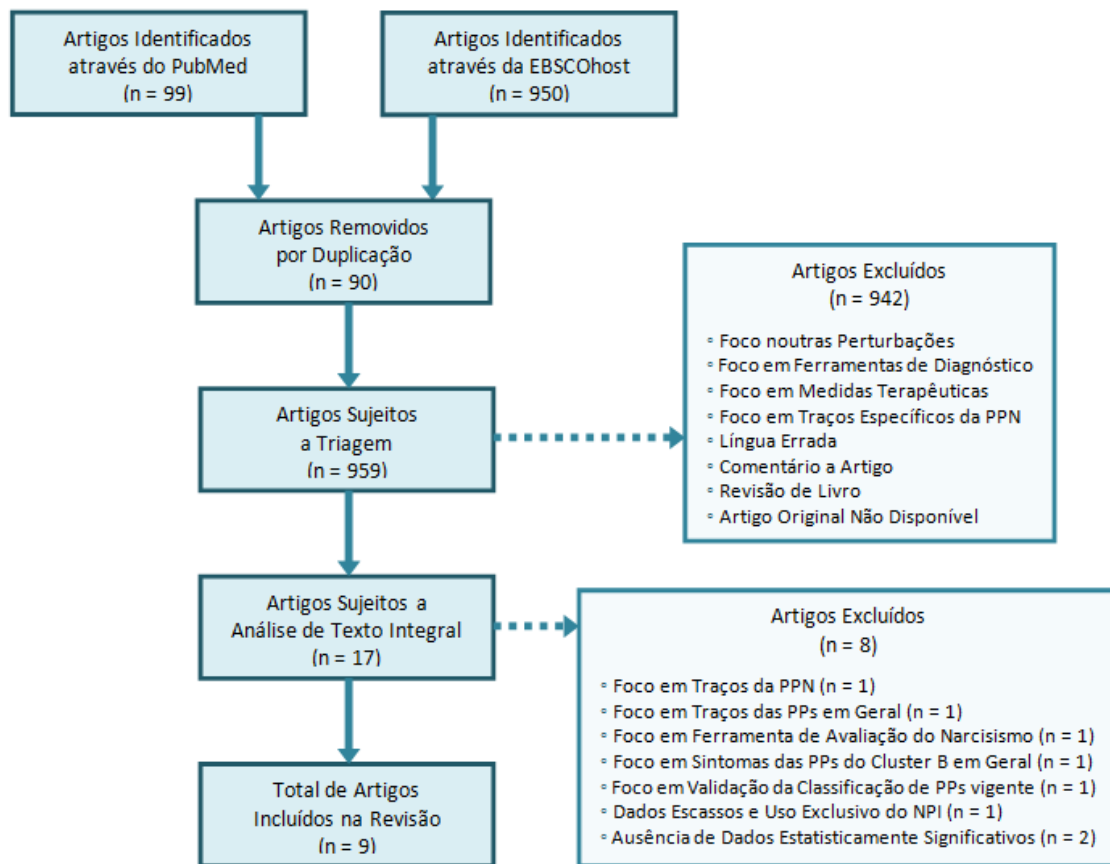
Artigos Identificados através do PubMed
(n = 99)

Artigos Identificados através da EBSCOhost
(n = 950)

Artigos Removidos por Duplicação
(n = 90)

Artigos Excluídos
(n = 942)

◦ Foco noutras Perturbações
◦ Foco em Ferramentas de Diagnóstico
◦ Foco em Medidas Terapêuticas
◦ Foco em Traços Específicos da PPN
◦ Língua Errada
◦ Comentário a Artigo
◦ Revisão de Livro
◦ Artigo Original Não Disponível

Artigos Sujeitos a Triagem
(n = 959)

Artigos Sujeitos a Análise de Texto Integral
(n = 17)

Artigos Excluídos
(n = 8)

◦ Foco em Traços da PPN (n = 1)
◦ Foco em Traços das PPs em Geral (n = 1)
◦ Foco em Ferramenta de Avaliação do Narcisismo (n = 1)
◦ Foco em Sintomas das PPs do Cluster B em Geral (n = 1)
◦ Foco em Validação da Classificação de PPs vigente (n = 1)
◦ Dados Escassos e Uso Exclusivo do NPI (n = 1)
◦ Ausência de Dados Estatisticamente Significativos (n = 2)

Total de Artigos Incluídos na Revisão
(n = 9)